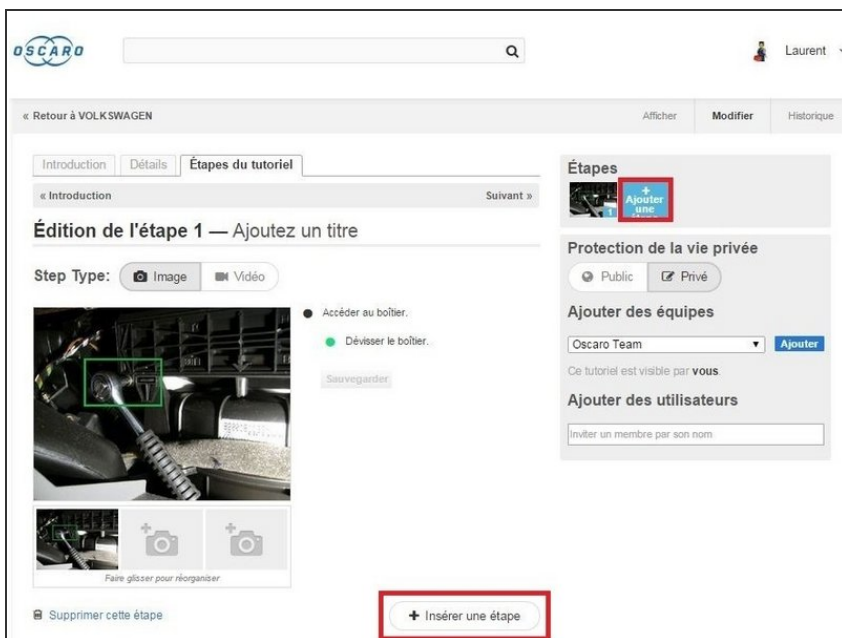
OSCARO

Laurent

« Retour à VOLKSWAGEN

Afficher Modifier Historique

Introduction Détails Étapes du tutoriel

« Introduction Suivant »

Édition de l'étape 1 — Ajoutez un titre

Step Type: Image Vidéo

Accéder au boîtier.

Dévisser le boîtier.

Sauvegarder

Faire glisser pour réorganiser

Supprimer cette étape

+ Insérer une étape

Étapes

1

+ Ajouter une

Protection de la vie privée

Public Privé

Ajouter des équipes

Oscaro Team

Ajouter

Ce tutoriel est visible par vous.

Ajouter des utilisateurs

Inviter un membre par son nom